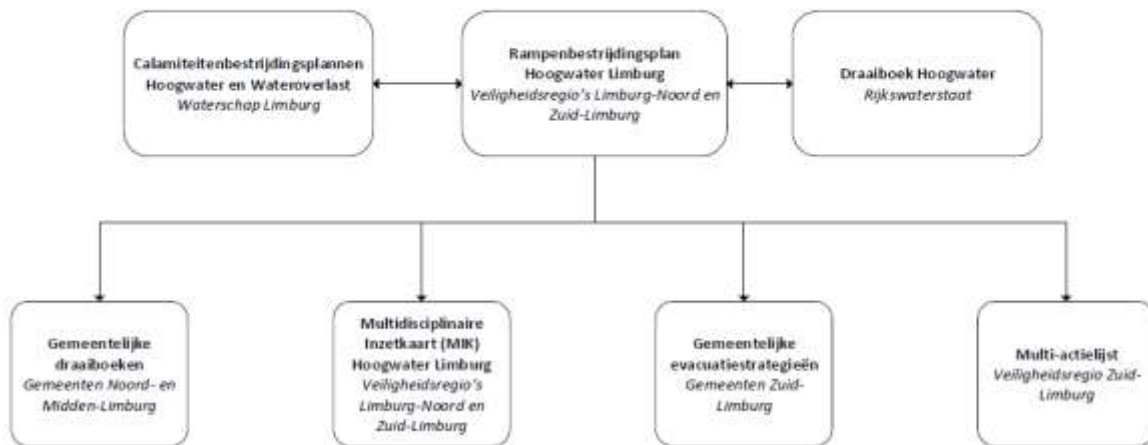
Calamiteitenbestrijdingsplannen Hoogwater en Wateroverlast
Waterschap Limburg

Rampenbestrijdingsplan Hoogwater Limburg
Veiligheidsregio's Limburg-Noord en Zuid-Limburg

Draaiboek Hoogwater
Rijkswaterstaat

Gemeentelijke draaiboeken
Gemeenten Noord- en Midden-Limburg

Multidisciplinaire Inzetkaart (MIK) Hoogwater Limburg
Veiligheidsregio's Limburg-Noord en Zuid-Limburg

Gemeentelijke evacuatiestrategieën
Gemeenten Zuid-Limburg

Multi-actielijst
Veiligheidsregio Zuid-Limburg